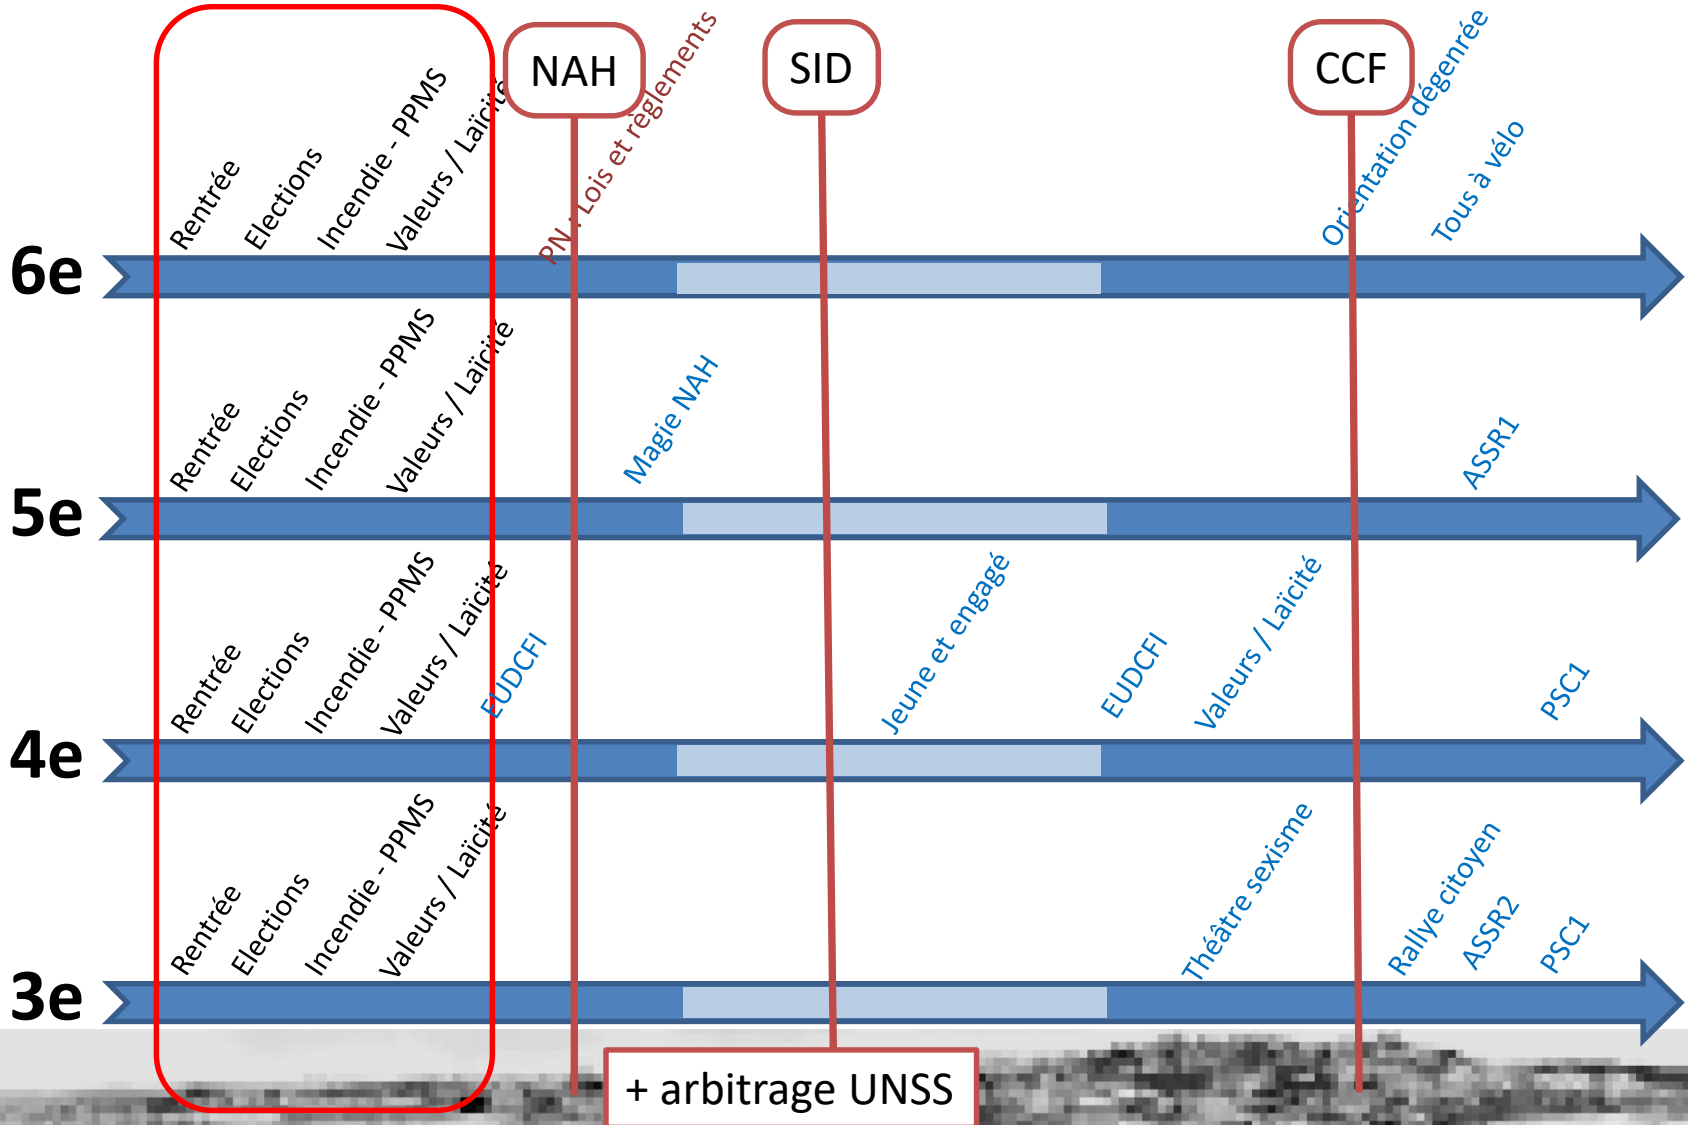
NAH

SID

CCF

Rentrée
Elections
Incendie - PPMS
Valeurs / Laïcité
PN : Lois et règlements
Orientation dégenrée
Tous à vélo

6e

Rentrée
Elections
Incendie - PPMS
Valeurs / Laïcité
Magie NAH
ASSR1

5e

Rentrée
Elections
Incendie - PPMS
Valeurs / Laïcité
EUDCFI
Jeune et engagé
EUDCFI
Valeurs / Laïcité
PSC1

4e

Rentrée
Elections
Incendie - PPMS
Valeurs / Laïcité
Théâtre sexisme
Rallye citoyen
ASSR2
PSC1

3e

+ arbitrage UNSS